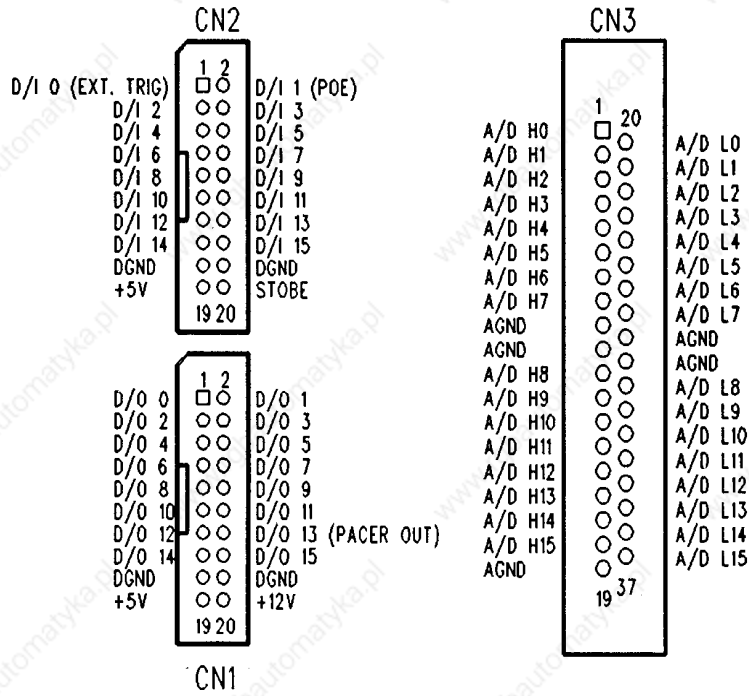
CN2

1 2

D/I 0 (EXT. TRIG)
D/I 2
D/I 4
D/I 6
D/I 8
D/I 10
D/I 12
D/I 14
DGND
+5V

D/I 1 (POE)
D/I 3
D/I 5
D/I 7
D/I 9
D/I 11
D/I 13
D/I 15
DGND
STOBE

19 20

1 2

D/O 0
D/O 2
D/O 4
D/O 6
D/O 8
D/O 10
D/O 12
D/O 14
DGND
+5V

D/O 1
D/O 3
D/O 5
D/O 7
D/O 9
D/O 11
D/O 13 (PACER OUT)
D/O 15
DGND
+12V

19 20

CN1

CN3

1 20

A/D H0
A/D H1
A/D H2
A/D H3
A/D H4
A/D H5
A/D H6
A/D H7
AGND
AGND
A/D H8
A/D H9
A/D H10
A/D H11
A/D H12
A/D H13
A/D H14
A/D H15
AGND

A/D L0
A/D L1
A/D L2
A/D L3
A/D L4
A/D L5
A/D L6
A/D L7
AGND
AGND
A/D L8
A/D L9
A/D L10
A/D L11
A/D L12
A/D L13
A/D L14
A/D L15

19 37

automatyka.pl